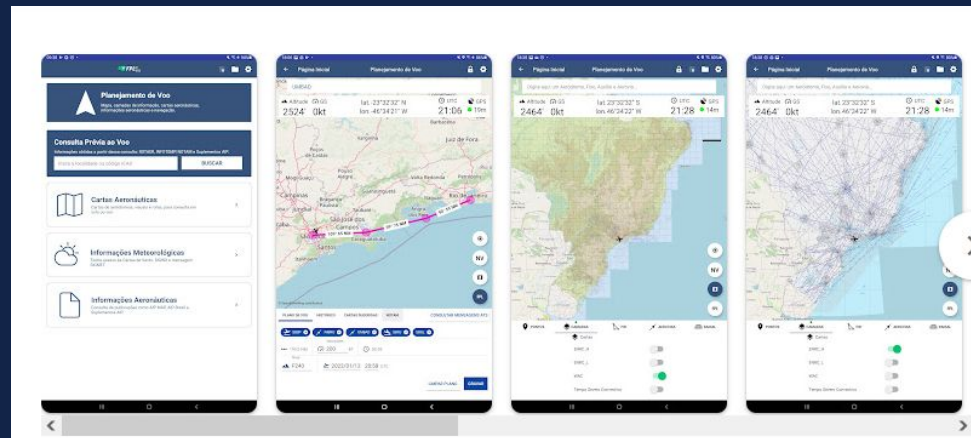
Planejamento de Voo

Consulta Prévia ao Voo

BUSCAR

Cartas Aeronáuticas

Informações Meteorológicas

Informações Aeronáuticas

Página Inicial

Planejamento de Voo

Altitude 2524' GS 0kt lat -23°32'32" N lon -46°34'21" W UTC 21:06 GPS 10m

Juiz de Fora

Campinas

Santos

NV

PLANO DE VOO

ROTA

CONSULTAR MENSAGENS

F243

CRIAR

Página Inicial

Planejamento de Voo

Altitude 2464' GS 0kt lat -23°30'32" S lon -46°34'22" W UTC 21:28 GPS 14m

NV

Página Inicial

Planejamento de Voo

Altitude 2464' GS 0kt lat -23°30'32" S lon -46°34'22" W UTC 21:28 GPS 14m

ENRC_H

ENRC_L

WAC